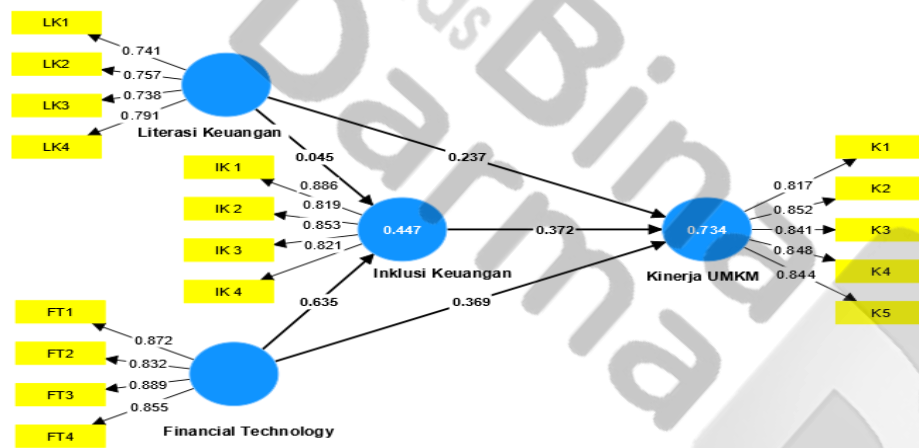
LK1
LK2
LK3
LK4
0.741
0.757
0.738
0.791
Literasi Keuangan
0.045
0.237
IK 1
IK 2
IK 3
IK 4
0.886
0.819
0.853
0.821
0.447
Inklusi Keuangan
0.372
0.734
Kinerja UMKM
0.817
0.852
0.841
0.848
0.844
K1
K2
K3
K4
K5
0.635
0.369
FT1
FT2
FT3
FT4
0.872
0.832
0.889
0.855
Financial Technology
Darma
Bina